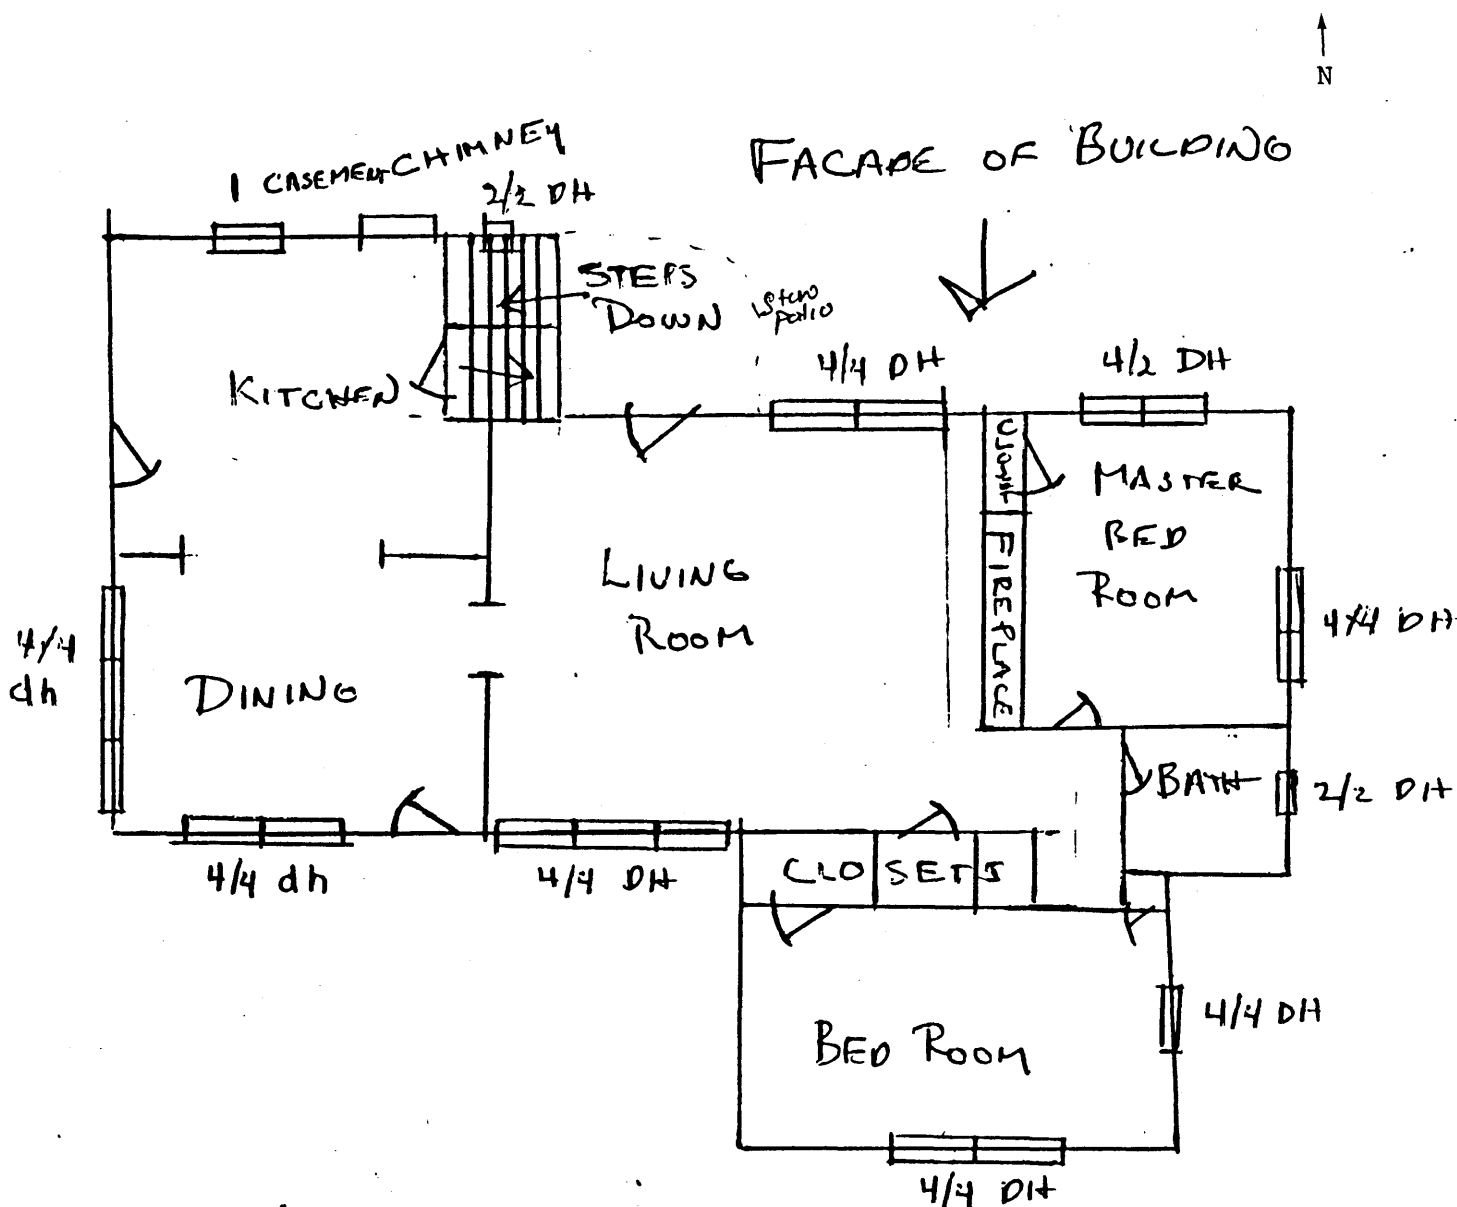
N

FACADE OF BUILDING

1 CASEMENT CHIMNEY

2/2 DH

STEPS DOWN

to patio

KITCHEN

4/4 DH

4/2 DH

CLOSET

MASTER BED ROOM

FIREPLACE

LIVING ROOM

4/4 DH

4/4 dh

DINING

BATH

2/2 DH

4/4 dh

4/4 DH

CLOSETS

4/4 DH

BED ROOM

4/4 DH